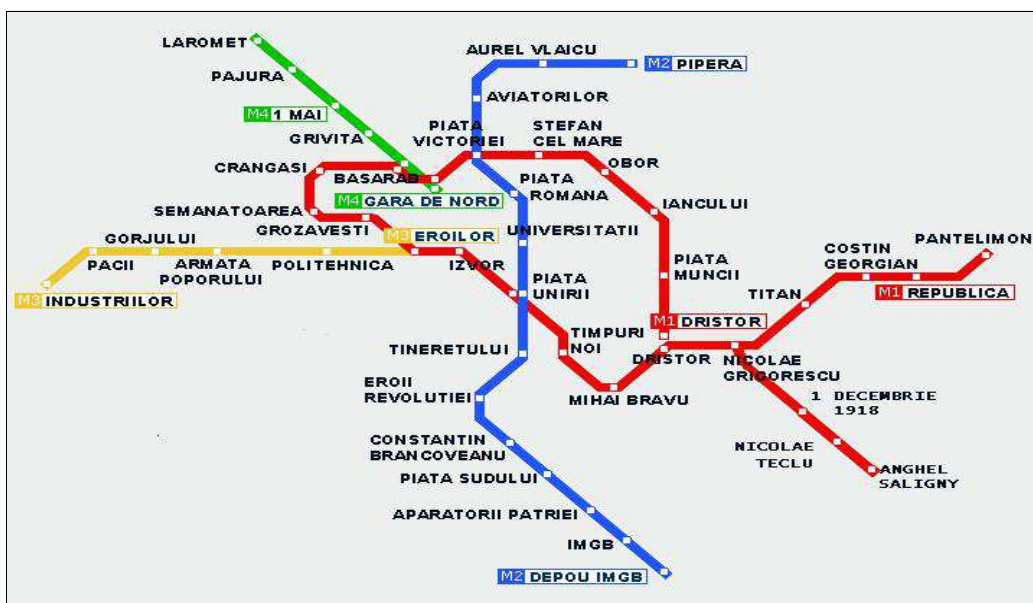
LAROMET
PAJURA
M4 1 MAI
GRIVITA
AUREL VLAICU
M2 PIPERA
AVIATORILOR
PIATA VICTORIEI
STEFAN CEL MARE
OBOR
CRANGASI
BASARAB
PIATA ROMANA
M4 GARA DE NORD
IANCULUI
SEMANATOAREA
GROZAVESTI
M3 EROILOR
UNIVERSITATII
GORJULUI
PACII
ARMATA POPORULUI
POLITEHNICA
IZVOR
PIATA MUNCII
COSTIN GEORGIAN
PANTELIMON
M3 INDUSTRIILOR
PIATA UNIRII
TITAN
M1 REPUBLICA
M1 DRISTOR
TIMPURI NOI
TINERETULUI
DRISTOR
NICOLAE GRIGORESCU
EROII REVOLUTIEI
MIHAI BRAVU
1 DECEMBRIE 1918
CONSTANTIN BRANCOVEANU
NICOLAE TECLU
ANGHEL SALIGNY
PIATA SUDULUI
APARATORII PATRIEI
IMGB
M2 DEPOU IMGB